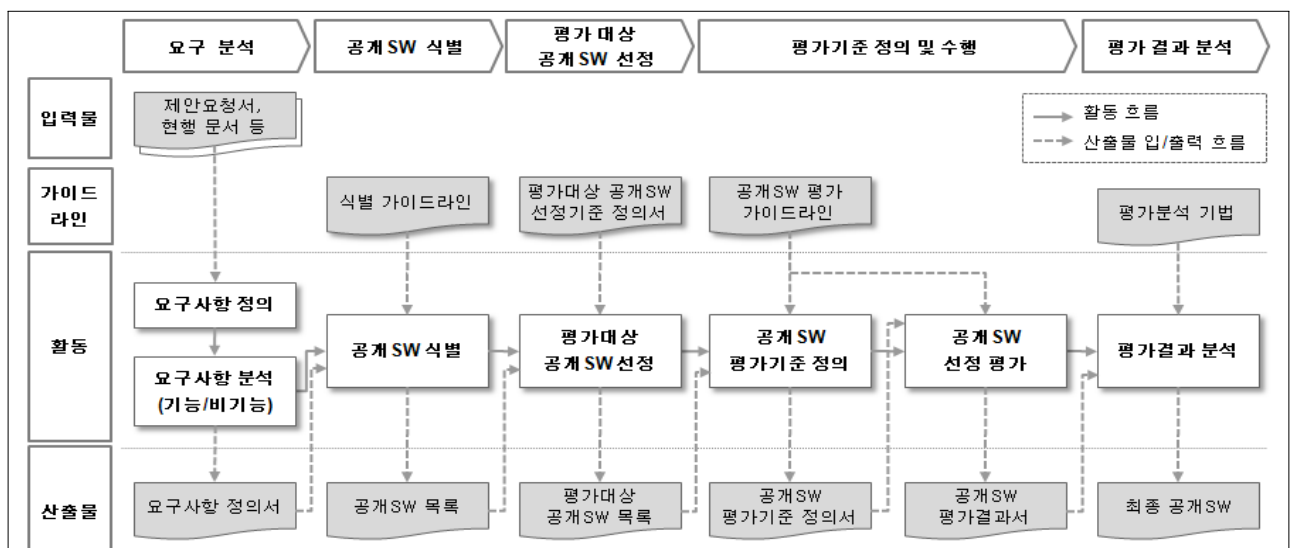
요구 분석
공개SW 식별
평가대상 공개SW 선정
평가기준 정의 및 수행
평가 결과 분석

입력물
제안요청서, 현행 문서 등

활동 흐름
산출물 입/출력 흐름

가이드라인
식별 가이드라인
평가대상 공개SW 선정기준 정의서
공개SW 평가 가이드라인
평가분석 기법

활동
요구사항 정의
요구사항 분석 (기능/비기능)
공개SW 식별
평가대상 공개SW 선정
공개SW 평가기준 정의
공개SW 선정 평가
평가결과 분석

산출물
요구사항 정의서
공개SW 목록
평가대상 공개SW 목록
공개SW 평가기준 정의서
공개SW 평가결과서
최종 공개SW